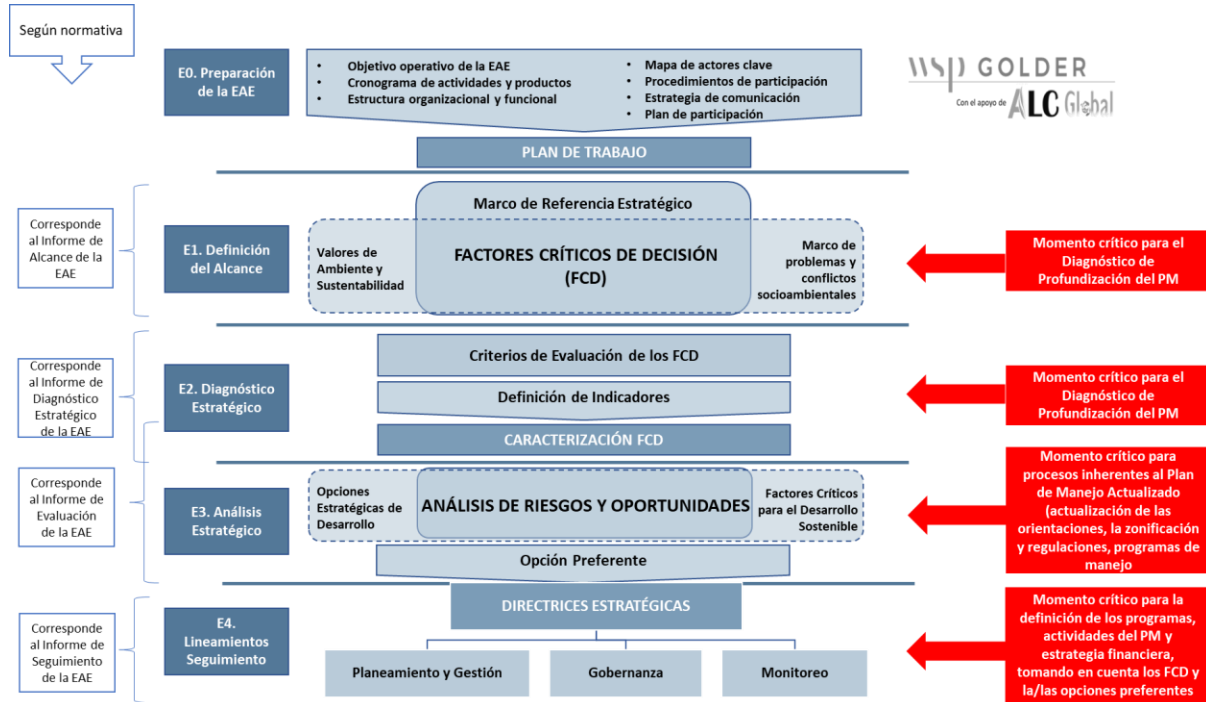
Según normativa

E0. Preparación de la EAE

- Objetivo operativo de la EAE
- Cronograma de actividades y productos
- Estructura organizacional y funcional

- Mapa de actores clave
- Procedimientos de participación
- Estrategia de comunicación
- Plan de participación

WSP GOLDER
Con el apoyo de ALC Global

PLAN DE TRABAJO

Corresponde al Informe de Alcance de la EAE

E1. Definición del Alcance

Marco de Referencia Estratégico

Valores de Ambiente y Sustentabilidad

FACTORES CRÍTICOS DE DECISIÓN (FCD)

Marco de problemas y conflictos socioambientales

Momento crítico para el Diagnóstico de Profundización del PM

Corresponde al Informe de Diagnóstico Estratégico de la EAE

E2. Diagnóstico Estratégico

Criterios de Evaluación de los FCD

Definición de Indicadores

CARACTERIZACIÓN FCD

Momento crítico para el Diagnóstico de Profundización del PM

Corresponde al Informe de Evaluación de la EAE

E3. Análisis Estratégico

Opciones Estratégicas de Desarrollo

ANÁLISIS DE RIESGOS Y OPORTUNIDADES

Factores Críticos para el Desarrollo Sostenible

Opción Preferente

Momento crítico para procesos inherentes al Plan de Manejo Actualizado (actualización de las orientaciones, la zonificación y regulaciones, programas de manejo

Corresponde al Informe de Seguimiento de la EAE

E4. Lineamientos Seguimiento

DIRECTRICES ESTRATÉGICAS

Planeamiento y Gestión

Gobernanza

Monitoreo

Momento crítico para la definición de los programas, actividades del PM y estrategia financiera, tomando en cuenta los FCD y la/las opciones preferentes